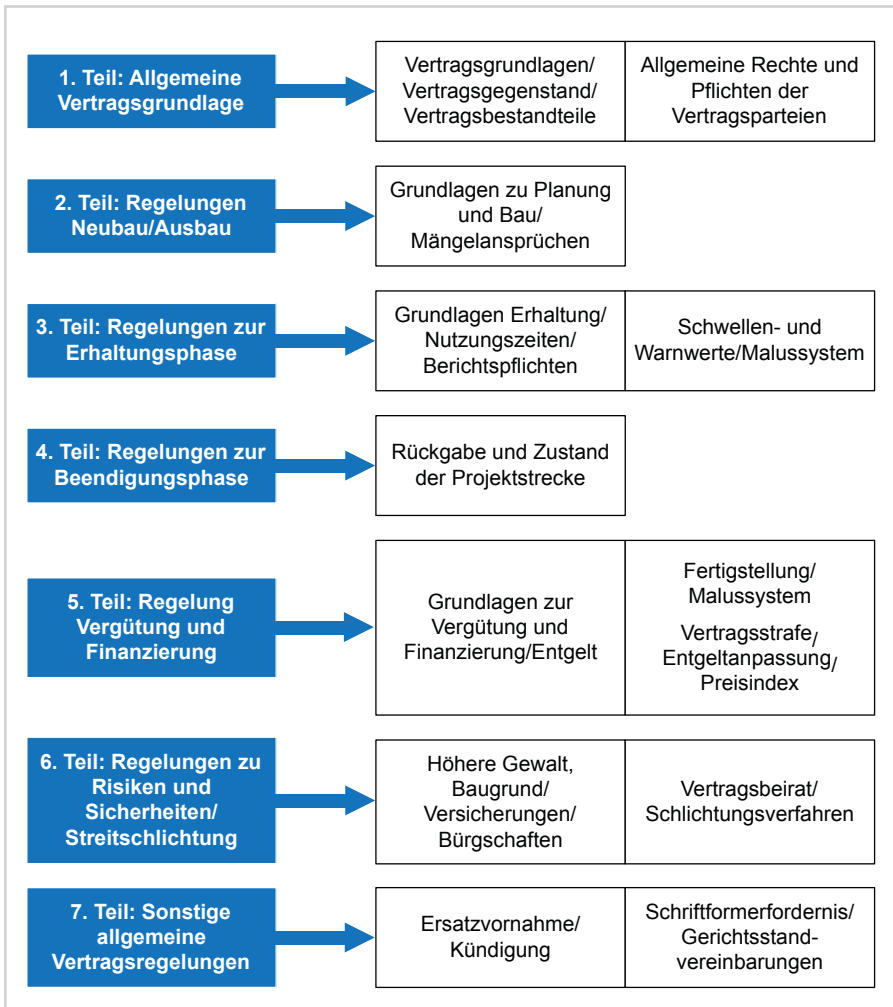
1. Teil: Allgemeine Vertragsgrundlage

Vertragsgrundlagen/ Vertragsgegenstand/ Vertragsbestandteile

Allgemeine Rechte und Pflichten der Vertragsparteien

2. Teil: Regelungen Neubau/Ausbau

Grundlagen zu Planung und Bau/ Mängelansprüchen

3. Teil: Regelungen zur Erhaltungsphase

Grundlagen Erhaltung/ Nutzungszeiten/ Berichtspflichten

Schwellen- und Warnwerte/Malussystem

4. Teil: Regelungen zur Beendigungsphase

Rückgabe und Zustand der Projektstrecke

5. Teil: Regelung Vergütung und Finanzierung

Grundlagen zur Vergütung und Finanzierung/Entgelt

Fertigstellung/ Malussystem

Vertragsstrafe/ Entgeltanpassung/ Preisindex

6. Teil: Regelungen zu Risiken und Sicherheiten/ Streitschlichtung

Höhere Gewalt, Baugrund/ Versicherungen/ Bürgschaften

Vertragsbeirat/ Schlichtungsverfahren

7. Teil: Sonstige allgemeine Vertragsregelungen

Ersatzvornahme/ Kündigung

Schriftformerfordernis/ Gerichtsstand-vereinbarungen